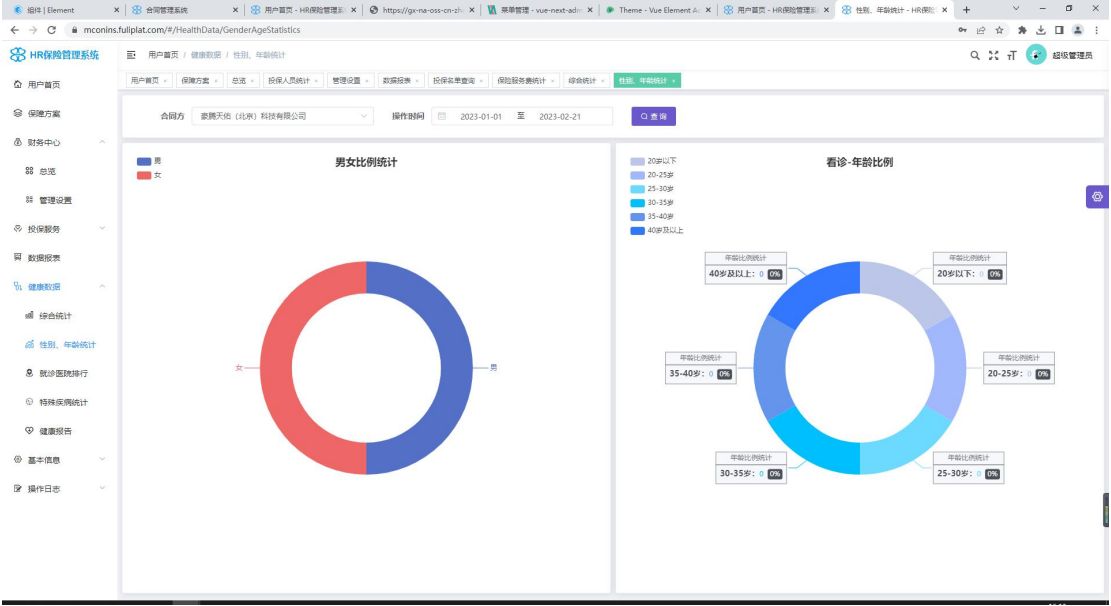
组件 | Element
合同管理系统
用户首页 - HR保险管理系
https://gx-na-oss-cn-zh
菜单管理 - vue-next-adm
Theme - Vue Element A
用户首页 - HR保险管理系
性别、年龄统计 - HR保险

mconins.fuliplat.com/#/HealthData/GenderAgeStatistics

HR保险管理系统
用户首页 / 健康数据 / 性别、年龄统计
超级管理员

用户首页
保障方案
财务中心
总览
管理设置
投保服务
数据报表
健康数据
综合统计
性别、年龄统计
就诊医院排行
特殊疾病统计
健康报告
基本信息
操作日志

用户首页 × 保障方案 × 总览 × 投保人员统计 × 管理设置 × 数据报表 × 投保名单查询 × 保险服务费统计 × 综合统计 × 性别、年龄统计 ×

合同方 泰腾天佑（北京）科技有限公司
操作时间 2023-01-01 至 2023-02-21
查询

男女比例统计
男
女
女
男

看诊-年龄比例
20岁以下
20-25岁
25-30岁
30-35岁
35-40岁
40岁及以上

年龄比例统计
40岁及以上：0 0%
年龄比例统计
20岁以下：0 0%
年龄比例统计
35-40岁：0 0%
年龄比例统计
20-25岁：0 0%
年龄比例统计
30-35岁：0 0%
年龄比例统计
25-30岁：0 0%